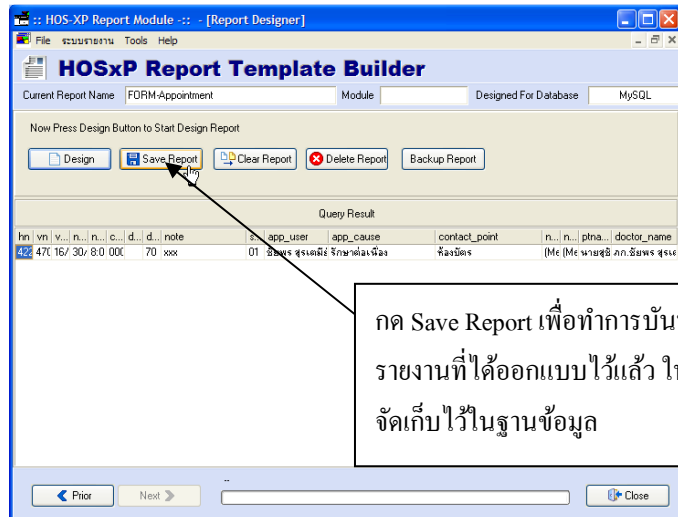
:: HOS-XP Report Module -:: - [Report Designer]

File ระบบรายงาน Tools Help

HOSxP Report Template Builder

Current Report Name FORM-Appointment Module Designed For Database MySQL

Now Press Design Button to Start Design Report

Design Save Report Clear Report Delete Report Backup Report

Query Result

| hn | vn | v... | n... | n... | c... | d... | d... | note | s | app_user | app_cause | contact_point | n... | n... | ptna... | doctor_name |
|---|---|---|---|---|---|---|---|---|---|---|---|---|---|---|---|---|
| 42 | 47( | 16/ | 30/ | 8:0 | 00( | | 70 | xxx | 01 | ธีมพร สุรเดมีร์ | รักษาต่อเนื่อง | ห้องบัตร | (Me | (Me | นายสุธิ | ภก.ธีมพร สุรเ |

กด Save Report เพื่อทำการบัน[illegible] รายงานที่ได้ออกแบบไว้แล้ว ใ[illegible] จัดเก็บไว้ในฐานข้อมูล

Prior Next Close